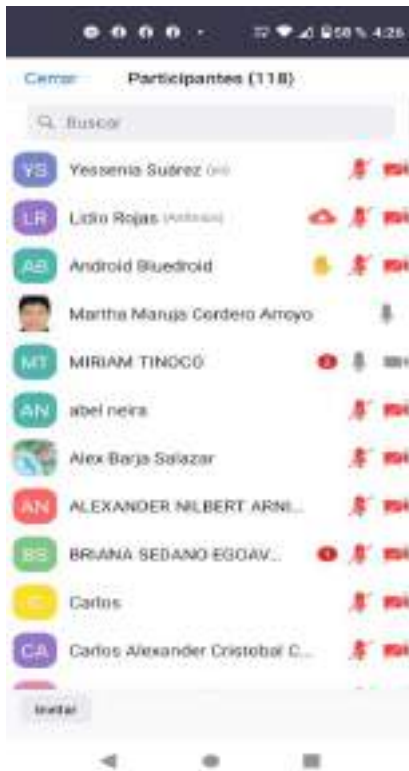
58 % 4:26

Cerrar Participantes (118)

Buscar

YS Yessenia Suárez (yo)

LR Lidio Rojas (Anfitrión)

AB Android Bluedroid

Martha Maruja Cordero Arroyo

MT MIRIAM TINOCO

AN abel neira

Alex Barja Salazar

AN ALEXANDER NILBERT ARNI...

BS BRIANA SEDANO EGOAV...

C Carlos

CA Carlos Alexander Cristobal C...

Invitar